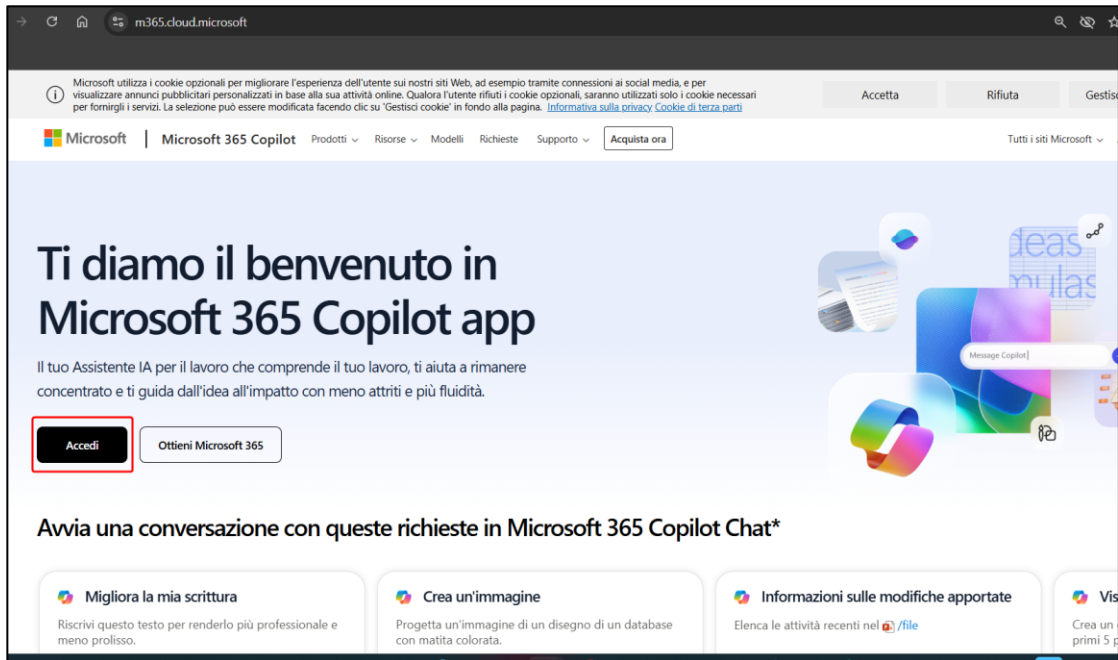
m365.cloud.microsoft

Microsoft utilizza i cookie opzionali per migliorare l'esperienza dell'utente sui nostri siti Web, ad esempio tramite connessioni ai social media, e per visualizzare annunci pubblicitari personalizzati in base alla sua attività online. Qualora l'utente rifiuti i cookie opzionali, saranno utilizzati solo i cookie necessari per fornirgli i servizi. La selezione può essere modificata facendo clic su 'Gestisci cookie' in fondo alla pagina. Informativa sulla privacy Cookie di terza parti

Accetta Rifiuta Gestis

Microsoft | Microsoft 365 Copilot Prodotti Risorse Modelli Richieste Supporto Acquista ora Tutti i siti Microsoft

Ti diamo il benvenuto in Microsoft 365 Copilot app

Il tuo Assistente IA per il lavoro che comprende il tuo lavoro, ti aiuta a rimanere concentrato e ti guida dall'idea all'impatto con meno attriti e più fluidità.

Accedi Ottieni Microsoft 365

Message Copilot

Avvia una conversazione con queste richieste in Microsoft 365 Copilot Chat*

Migliora la mia scrittura
Riscrivi questo testo per renderlo più professionale e meno prolisso.

Crea un'immagine
Progetta un'immagine di un disegno di un database con matita colorata.

Informazioni sulle modifiche apportate
Elenca le attività recenti nel /file

Vis
Crea un
primi 5 p